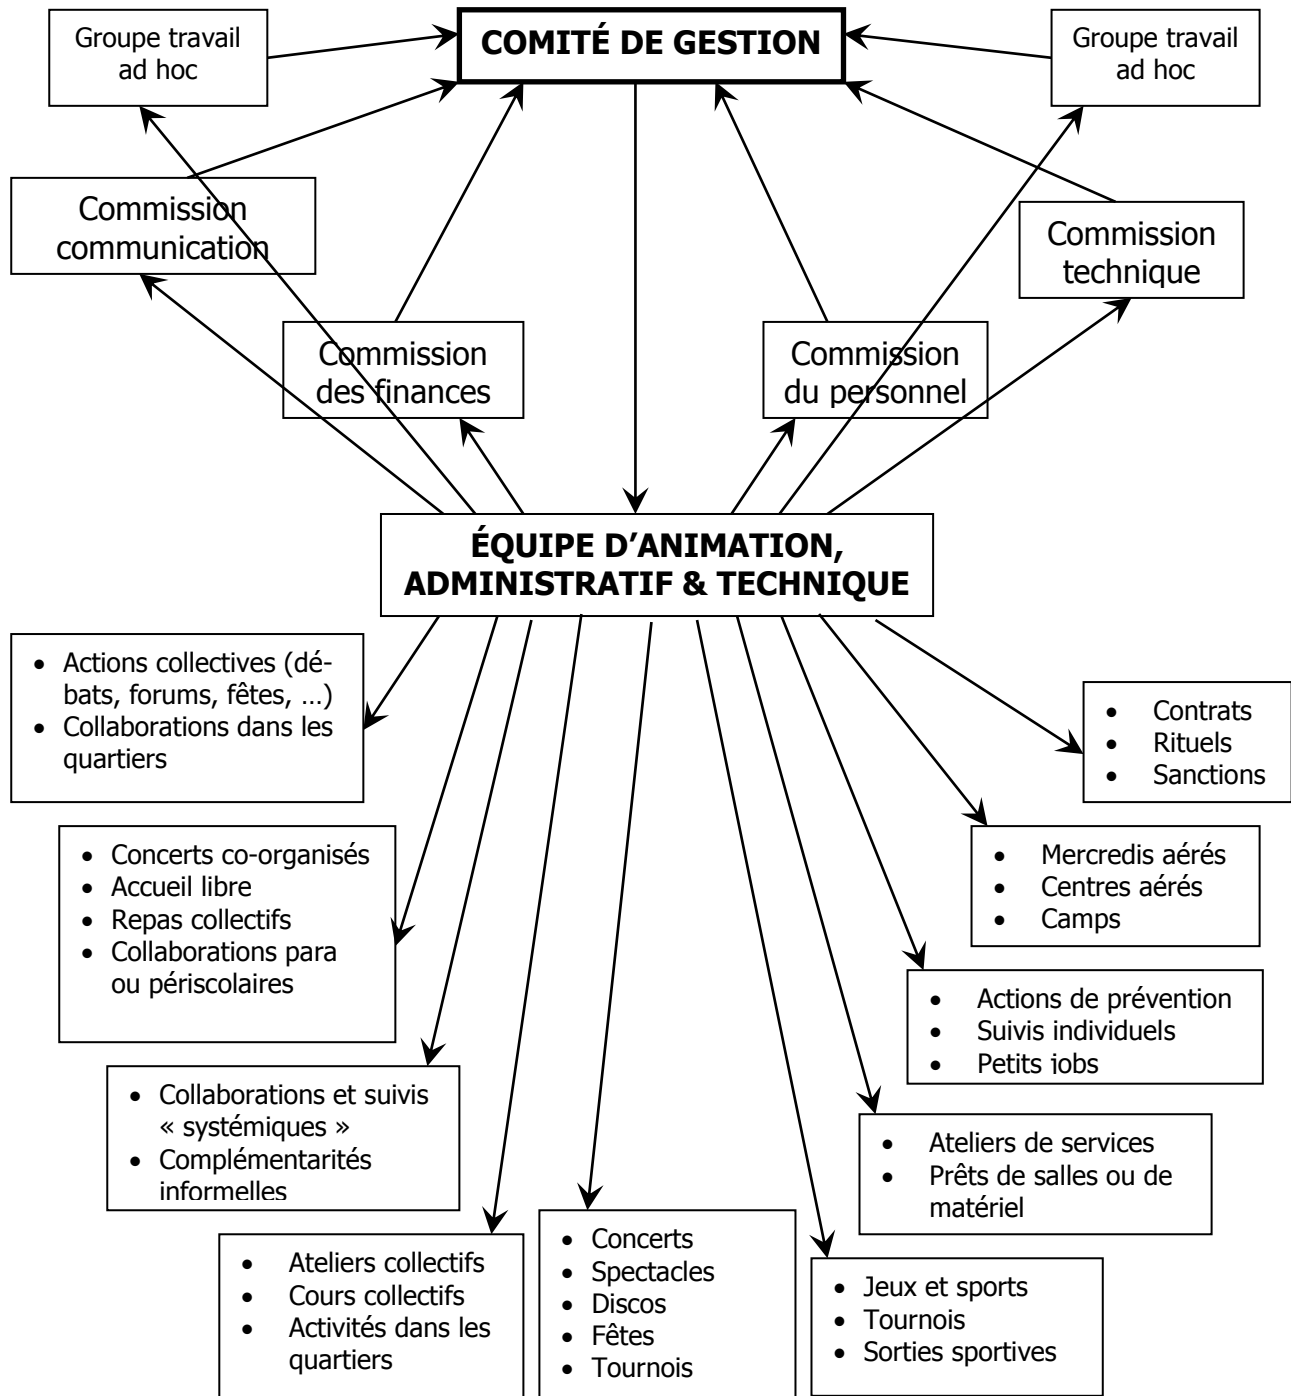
Groupe travail ad hoc

COMITÉ DE GESTION

Groupe travail ad hoc

Commission communication

Commission technique

Commission des finances

Commission du personnel

ÉQUIPE D'ANIMATION, ADMINISTRATIF & TECHNIQUE

- Actions collectives (débats, forums, fêtes, …)
- Collaborations dans les quartiers

- Contrats
- Rituels
- Sanctions

- Concerts co-organisés
- Accueil libre
- Repas collectifs
- Collaborations para ou périscolaires

- Mercredis aérés
- Centres aérés
- Camps

- Actions de prévention
- Suivis individuels
- Petits jobs

- Collaborations et suivis « systémiques »
- Complémentarités informelles

- Ateliers de services
- Prêts de salles ou de matériel

- Ateliers collectifs
- Cours collectifs
- Activités dans les quartiers

- Concerts
- Spectacles
- Discos
- Fêtes
- Tournois

- Jeux et sports
- Tournois
- Sorties sportives